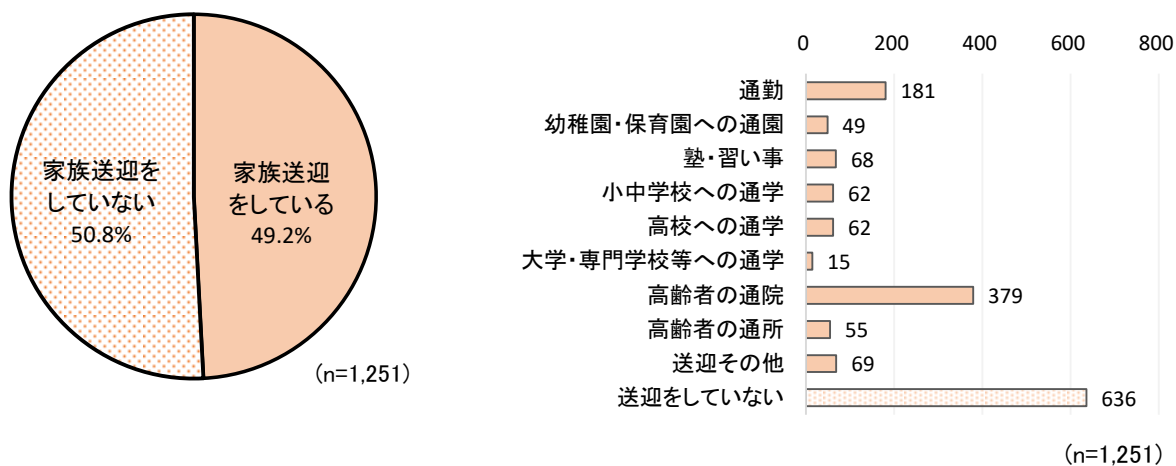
家族送迎をしていない
50.8%

家族送迎をしている
49.2%

（n=1,251）

| | 0 | 200 | 400 | 600 | 800 |
|---|---|---|---|---|---|
| 通勤 | 181 | | | | |
| 幼稚園・保育園への通園 | 49 | | | | |
| 塾・習い事 | 68 | | | | |
| 小中学校への通学 | 62 | | | | |
| 高校への通学 | 62 | | | | |
| 大学・専門学校等への通学 | 15 | | | | |
| 高齢者の通院 | 379 | | | | |
| 高齢者の通所 | 55 | | | | |
| 送迎その他 | 69 | | | | |
| 送迎をしていない | 636 | | | | |

（n=1,251）